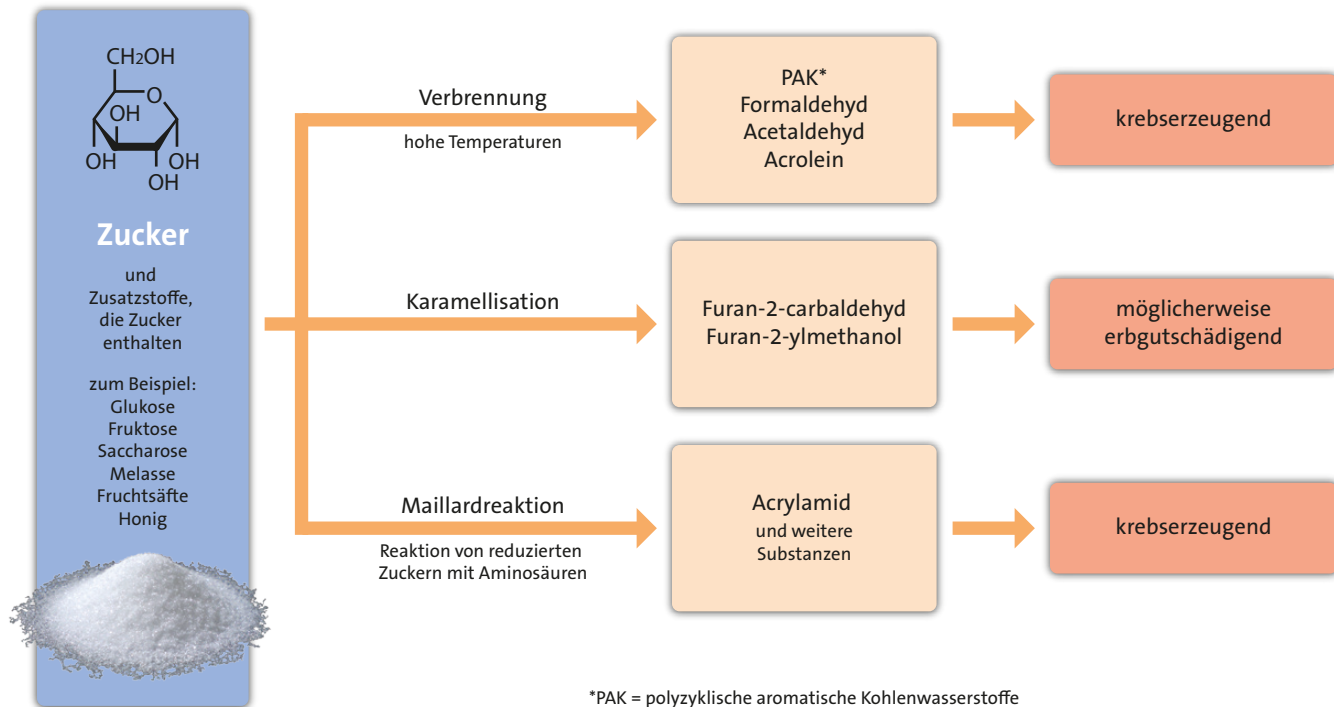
$CH_2OH$
O
OH
OH
OH
OH

Zucker

und Zusatzstoffe, die Zucker enthalten

zum Beispiel:
Glukose
Fruktose
Saccharose
Melasse
Fruchtsäfte
Honig

Verbrennung
hohe Temperaturen

PAK*
Formaldehyd
Acetaldehyd
Acrolein

krebserzeugend

Karamellisation

Furan-2-carbaldehyd
Furan-2-ylmethanol

möglicherweise erbgutschädigend

Maillardreaktion
Reaktion von reduzierten Zuckern mit Aminosäuren

Acrylamid
und weitere Substanzen

krebserzeugend

*PAK = polyzyklische aromatische Kohlenwasserstoffe